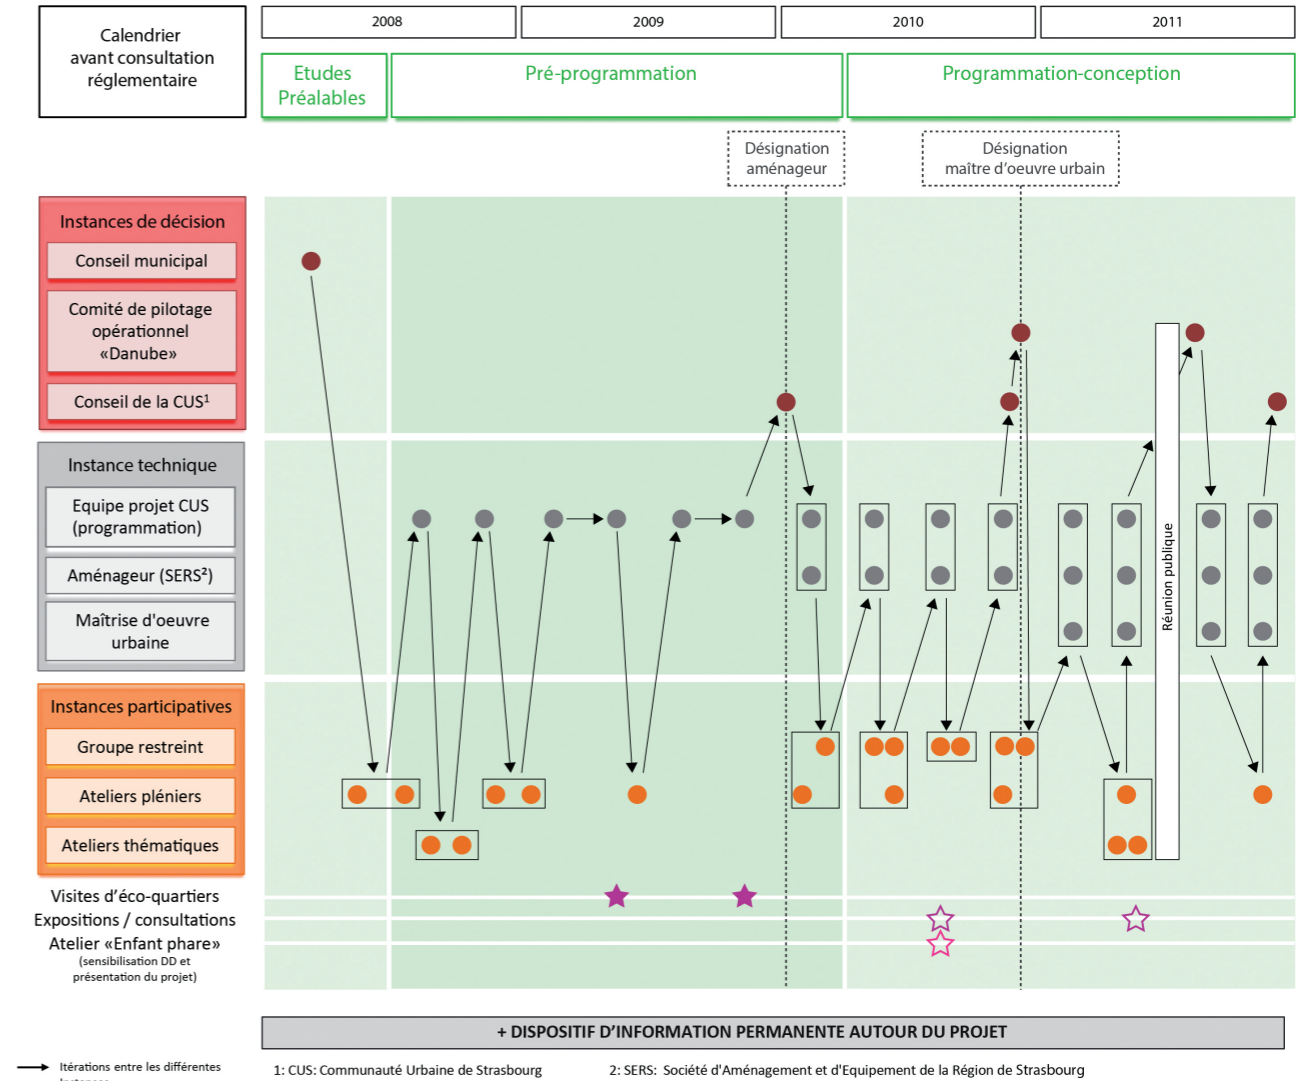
Calendrier avant consultation réglementaire

2008

2009

2010

2011

Etudes Préalables

Pré-programmation

Programmation-conception

Désignation aménageur

Désignation maître d'oeuvre urbain

Instances de décision

Conseil municipal

Comité de pilotage opérationnel «Danube»

Conseil de la CUS¹

Instance technique

Equipe projet CUS (programmation)

Aménageur (SERS²)

Maîtrise d'oeuvre urbaine

Réunion publique

Instances participatives

Groupe restreint

Ateliers pléniers

Ateliers thématiques

Visites d'éco-quartiers
Expositions / consultations
Atelier «Enfant phare»
(sensibilisation DD et présentation du projet)

+ DISPOSITIF D'INFORMATION PERMANENTE AUTOUR DU PROJET

Itérations entre les différentes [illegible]

1: CUS: Communauté Urbaine de Strasbourg

2: SERS: Société d'Aménagement et d'Equipement de la Région de Strasbourg